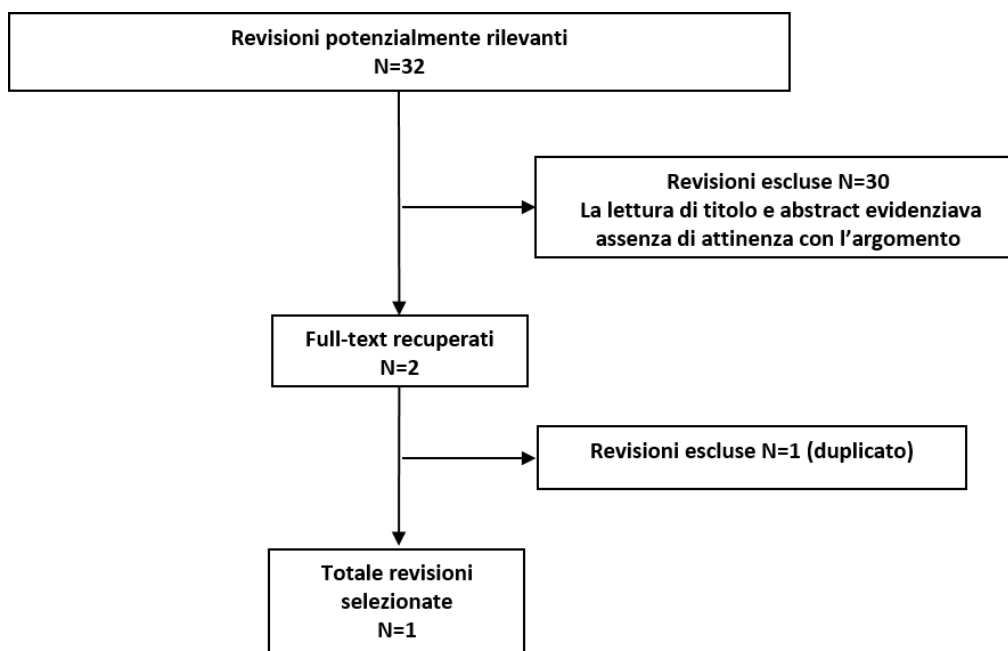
Revisioni potenzialmente rilevanti
N=32

Revisioni escluse N=30
La lettura di titolo e abstract evidenziava assenza di attinenza con l'argomento

Full-text recuperati
N=2

Revisioni escluse N=1 (duplicato)

Totale revisioni selezionate
N=1